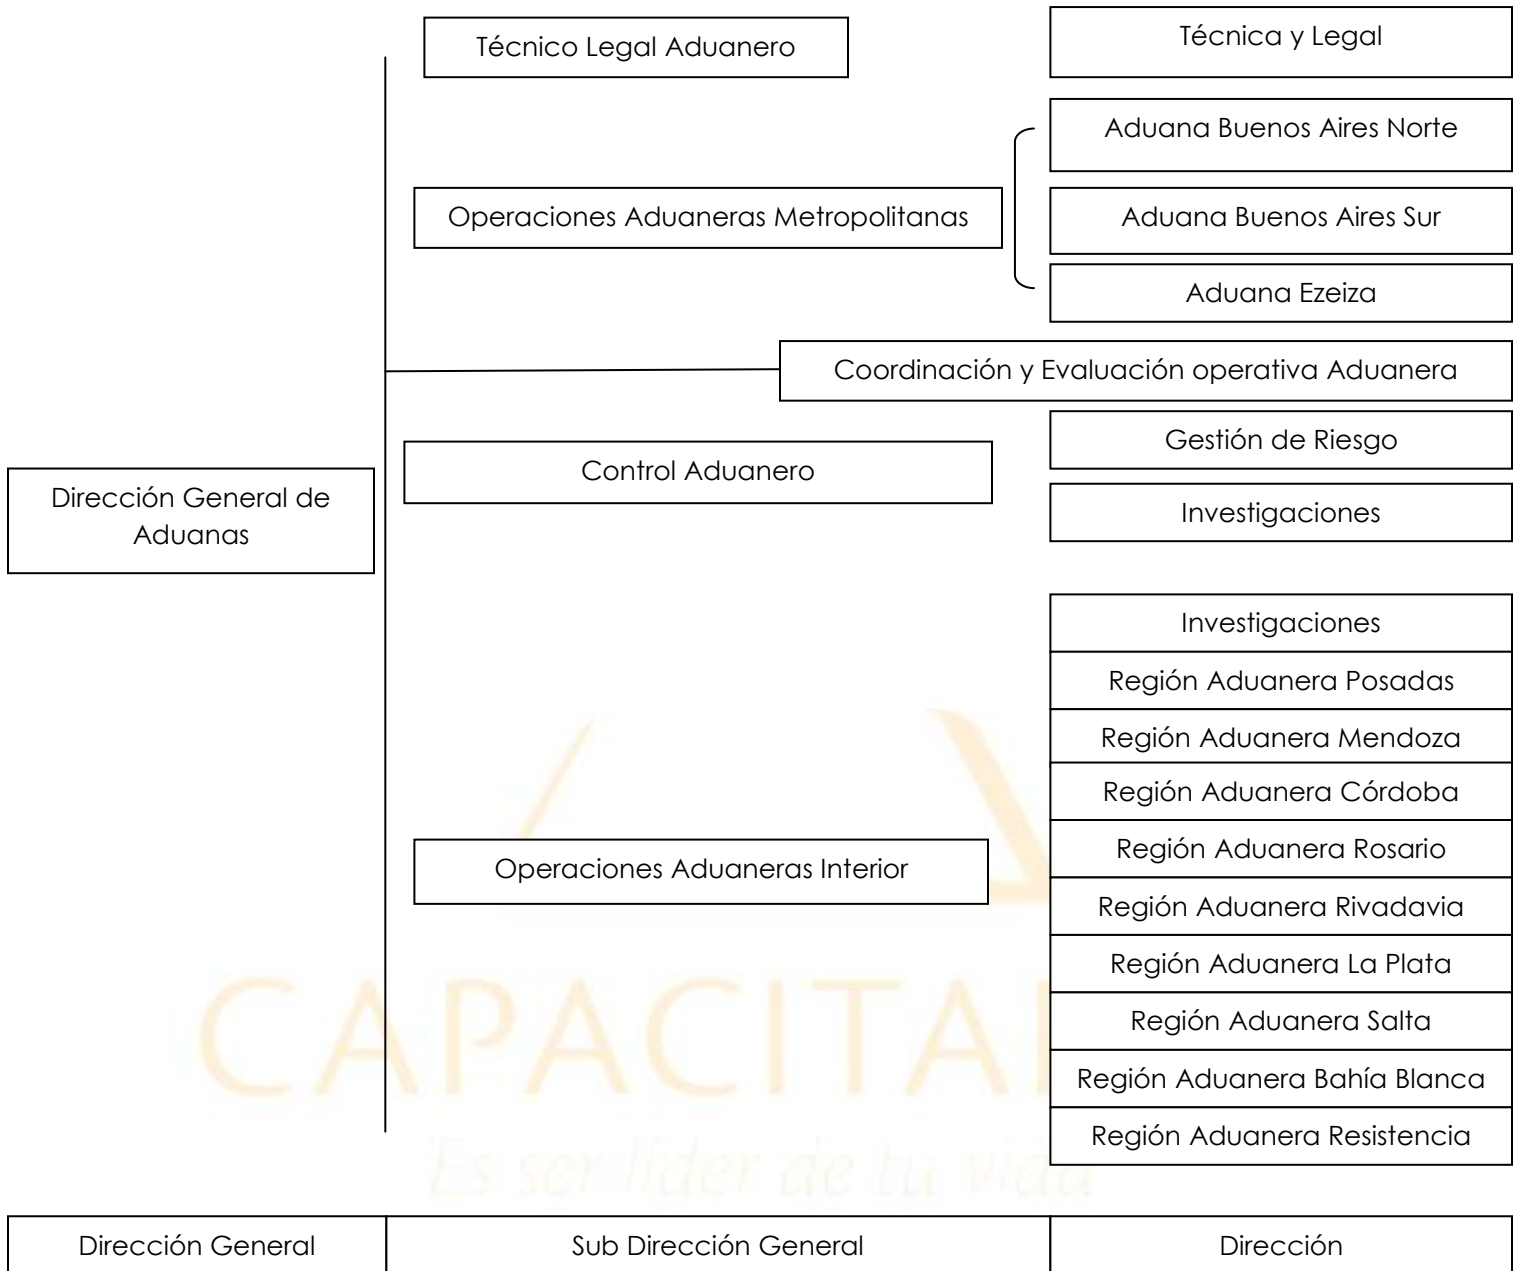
Técnico Legal Aduanero

Técnica y Legal

Aduana Buenos Aires Norte

Operaciones Aduaneras Metropolitanas

Aduana Buenos Aires Sur

Aduana Ezeiza

Coordinación y Evaluación operativa Aduanera

Gestión de Riesgo

Control Aduanero

Investigaciones

Dirección General de Aduanas

Investigaciones

Región Aduanera Posadas

Región Aduanera Mendoza

Región Aduanera Córdoba

Región Aduanera Rosario

Operaciones Aduaneras Interior

Región Aduanera Rivadavia

Región Aduanera La Plata

Región Aduanera Salta

Región Aduanera Bahía Blanca

Región Aduanera Resistencia

CAPACITAR

Es ser líder de tu vida

| Dirección General | Sub Dirección General | Dirección |
|---|---|---|